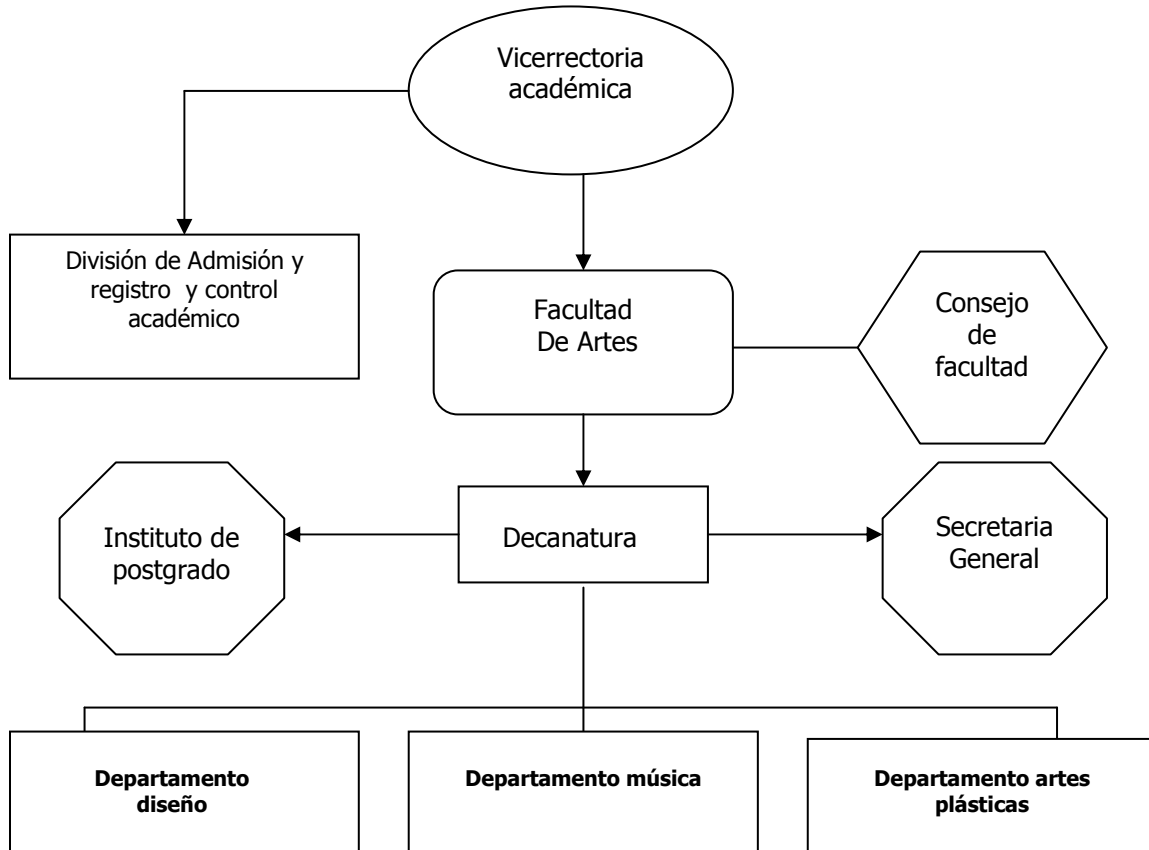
Vicerrectoria académica

División de Admisión y registro y control académico

Facultad De Artes

Consejo de facultad

Instituto de postgrado

Decanatura

Secretaria General

**Departamento diseño**

**Departamento música**

**Departamento artes plásticas**